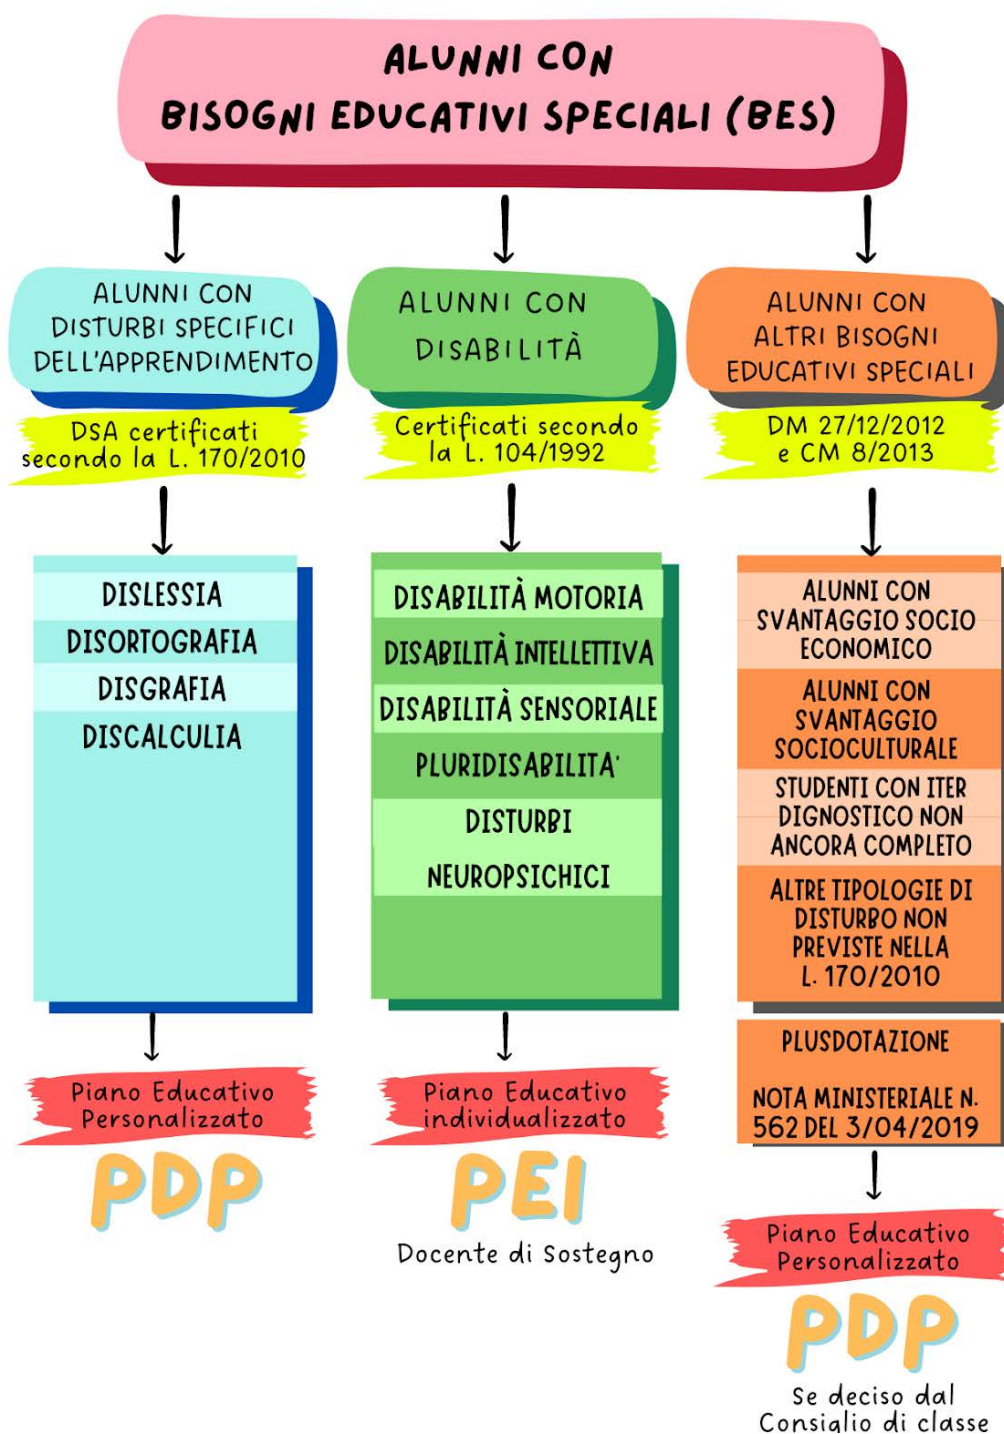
ALUNNI CON
BISOGNI EDUCATIVI SPECIALI (BES)

ALUNNI CON DISTURBI SPECIFICI DELL'APPRENDIMENTO

DSA certificati secondo la L. 170/2010

DISLESSIA
DISORTOGRAFIA
DISGRAFIA
DISCALCULIA

Piano Educativo Personalizzato

PDP

ALUNNI CON DISABILITÀ

Certificati secondo la L. 104/1992

DISABILITÀ MOTORIA
DISABILITÀ INTELLETTIVA
DISABILITÀ SENSORIALE
PLURIDISABILITA'
DISTURBI
NEUROPSICHICI

Piano Educativo individualizzato

PEI

Docente di Sostegno

ALUNNI CON ALTRI BISOGNI EDUCATIVI SPECIALI

DM 27/12/2012 e CM 8/2013

ALUNNI CON SVANTAGGIO SOCIO ECONOMICO
ALUNNI CON SVANTAGGIO SOCIOCULTURALE
STUDENTI CON ITER DIGNOSTICO NON ANCORA COMPLETO
ALTRE TIPOLOGIE DI DISTURBO NON PREVISTE NELLA L. 170/2010

PLUSDOTAZIONE

NOTA MINISTERIALE N. 562 DEL 3/04/2019

Piano Educativo Personalizzato

PDP

Se deciso dal Consiglio di classe